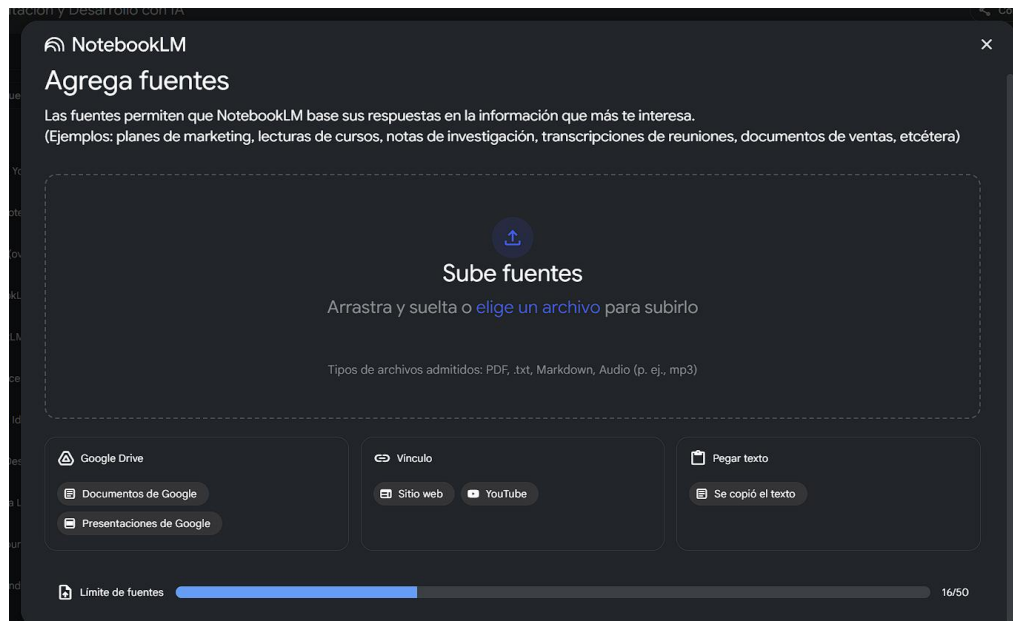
tación y Desarrollo con IA

NotebookLM

×

Agrega fuentes

Las fuentes permiten que NotebookLM base sus respuestas en la información que más te interesa.
(Ejemplos: planes de marketing, lecturas de cursos, notas de investigación, transcripciones de reuniones, documentos de ventas, etcétera)

Sube fuentes

Arrastra y suelta o elige un archivo para subirlo

Tipos de archivos admitidos: PDF, .txt, Markdown, Audio (p. ej., mp3)

Google Drive

Documentos de Google

Presentaciones de Google

Vínculo

Sitio web

YouTube

Pegar texto

Se copió el texto

Límite de fuentes

16/50